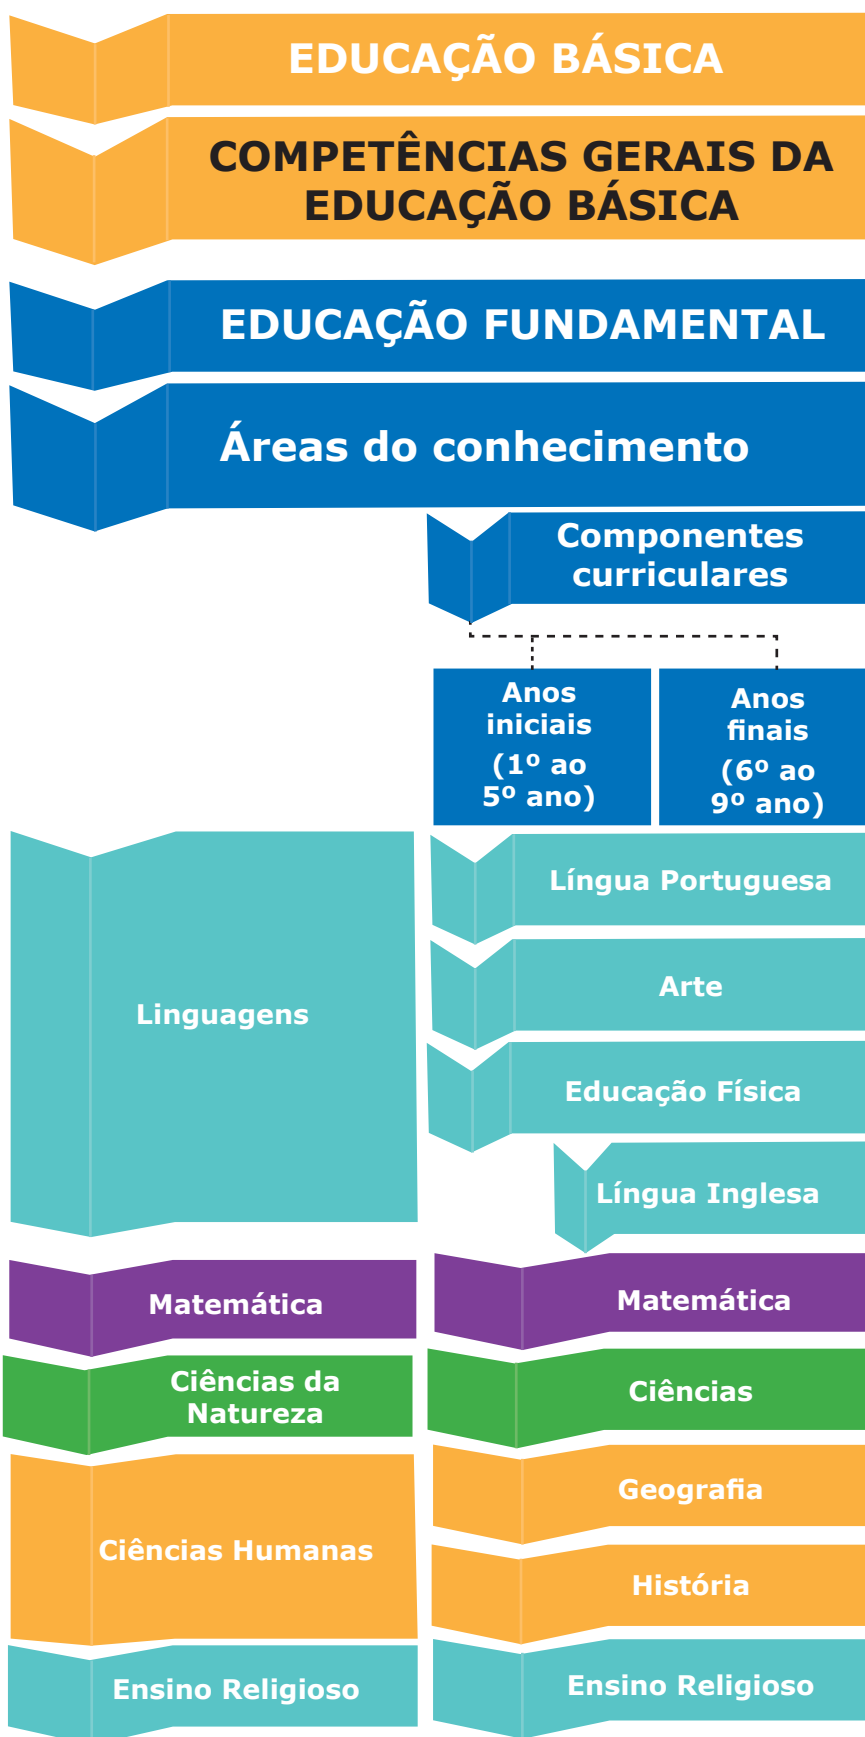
EDUCAÇÃO BÁSICA

COMPETÊNCIAS GERAIS DA EDUCAÇÃO BÁSICA

EDUCAÇÃO FUNDAMENTAL

Áreas do conhecimento

Componentes curriculares

Anos iniciais (1º ao 5º ano)

Anos finais (6º ao 9º ano)

Linguagens

Língua Portuguesa

Arte

Educação Física

Língua Inglesa

Matemática

Matemática

Ciências da Natureza

Ciências

Ciências Humanas

Geografia

História

Ensino Religioso

Ensino Religioso